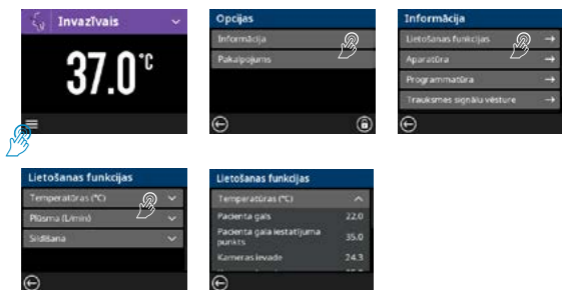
Invazīvais

37.0°C

Opcijas

Informācija

Pakalpojums

Informācija

Lietošanas funkcijas

Aparatūra

Programmatūra

Trauksmes signālu vēsture

Lietošanas funkcijas

Temperatūras (°C)

Plūsma (L/min)

Sildīšana

Lietošanas funkcijas

Temperatūras (°C)

Pacienta gals 22.0

Pacienta gala iestatījuma punkts 35.0

Kameras ievade 24.3